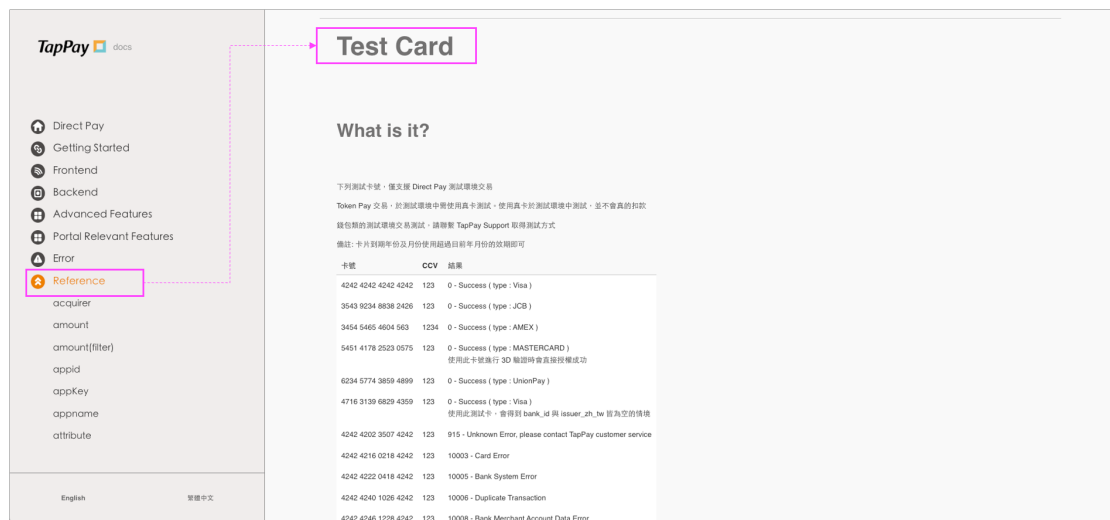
TapPay docs

Direct Pay
Getting Started
Frontend
Backend
Advanced Features
Portal Relevant Features
Error
Reference
acquirer
amount
amount(filter)
appid
appKey
appname
attribute

English
繁體中文

Test Card

What is it?

下列測試卡號，僅支援 Direct Pay 測試環境交易

Token Pay 交易，於測試環境中需使用真卡測試，使用真卡於測試環境中測試，並不會真的扣款

錢包類的測試環境交易測試，請聯繫 TapPay Support 取得測試方式

備註: 卡片到期年份及月份使用超過目前年月份的效期即可

| 卡號 | CCV | 結果 |
|---|---|---|
| 4242 4242 4242 4242 | 123 | 0 - Success ( type : Visa ) |
| 3543 9234 8838 2426 | 123 | 0 - Success ( type : JCB ) |
| 3454 5465 4604 563 | 1234 | 0 - Success ( type : AMEX ) |
| 5451 4178 2523 0575 | 123 | 0 - Success ( type : MASTERCARD ) 使用此卡號進行 3D 驗證時會直接授權成功 |
| 6234 5774 3859 4899 | 123 | 0 - Success ( type : UnionPay ) |
| 4716 3139 6829 4359 | 123 | 0 - Success ( type : Visa ) 使用此測試卡，會得到 bank_id 與 issuer_zh_tw 皆為空的情境 |
| 4242 4202 3507 4242 | 123 | 915 - Unknown Error, please contact TapPay customer service |
| 4242 4216 0218 4242 | 123 | 10003 - Card Error |
| 4242 4222 0418 4242 | 123 | 10005 - Bank System Error |
| 4242 4240 1026 4242 | 123 | 10006 - Duplicate Transaction |
| 4242 4246 1228 4242 | 123 | 10008 - Bank Merchant Account Data Error |